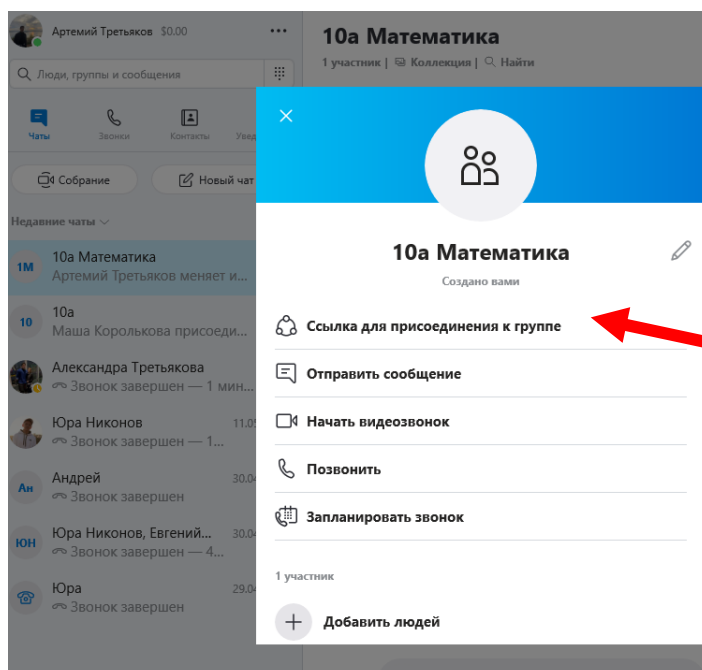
Артемий Третьяков $0.00 •••

Люди, группы и сообщения

Чаты Звонки Контакты Уве

Собрание Новый чат

Недавние чаты

1М 10а Математика
Артемий Третьяков меняет и...

10 10а
Маша Королькова присоеди...

Александра Третьякова
Звонок завершен — 1 мин...

Юра Никонов 11.05
Звонок завершен — 1...

Ан Андрей 30.04
Звонок завершен

ЮН Юра Никонов, Евгений... 30.04
Звонок завершен — 4...

Юра 29.04
Звонок завершен

10а Математика
1 участник | Коллекция | Найти

×

10а Математика
Создано вами

Ссылка для присоединения к группе

Отправить сообщение

Начать видеозвонок

Позвонить

Запланировать звонок

1 участник

Добавить людей